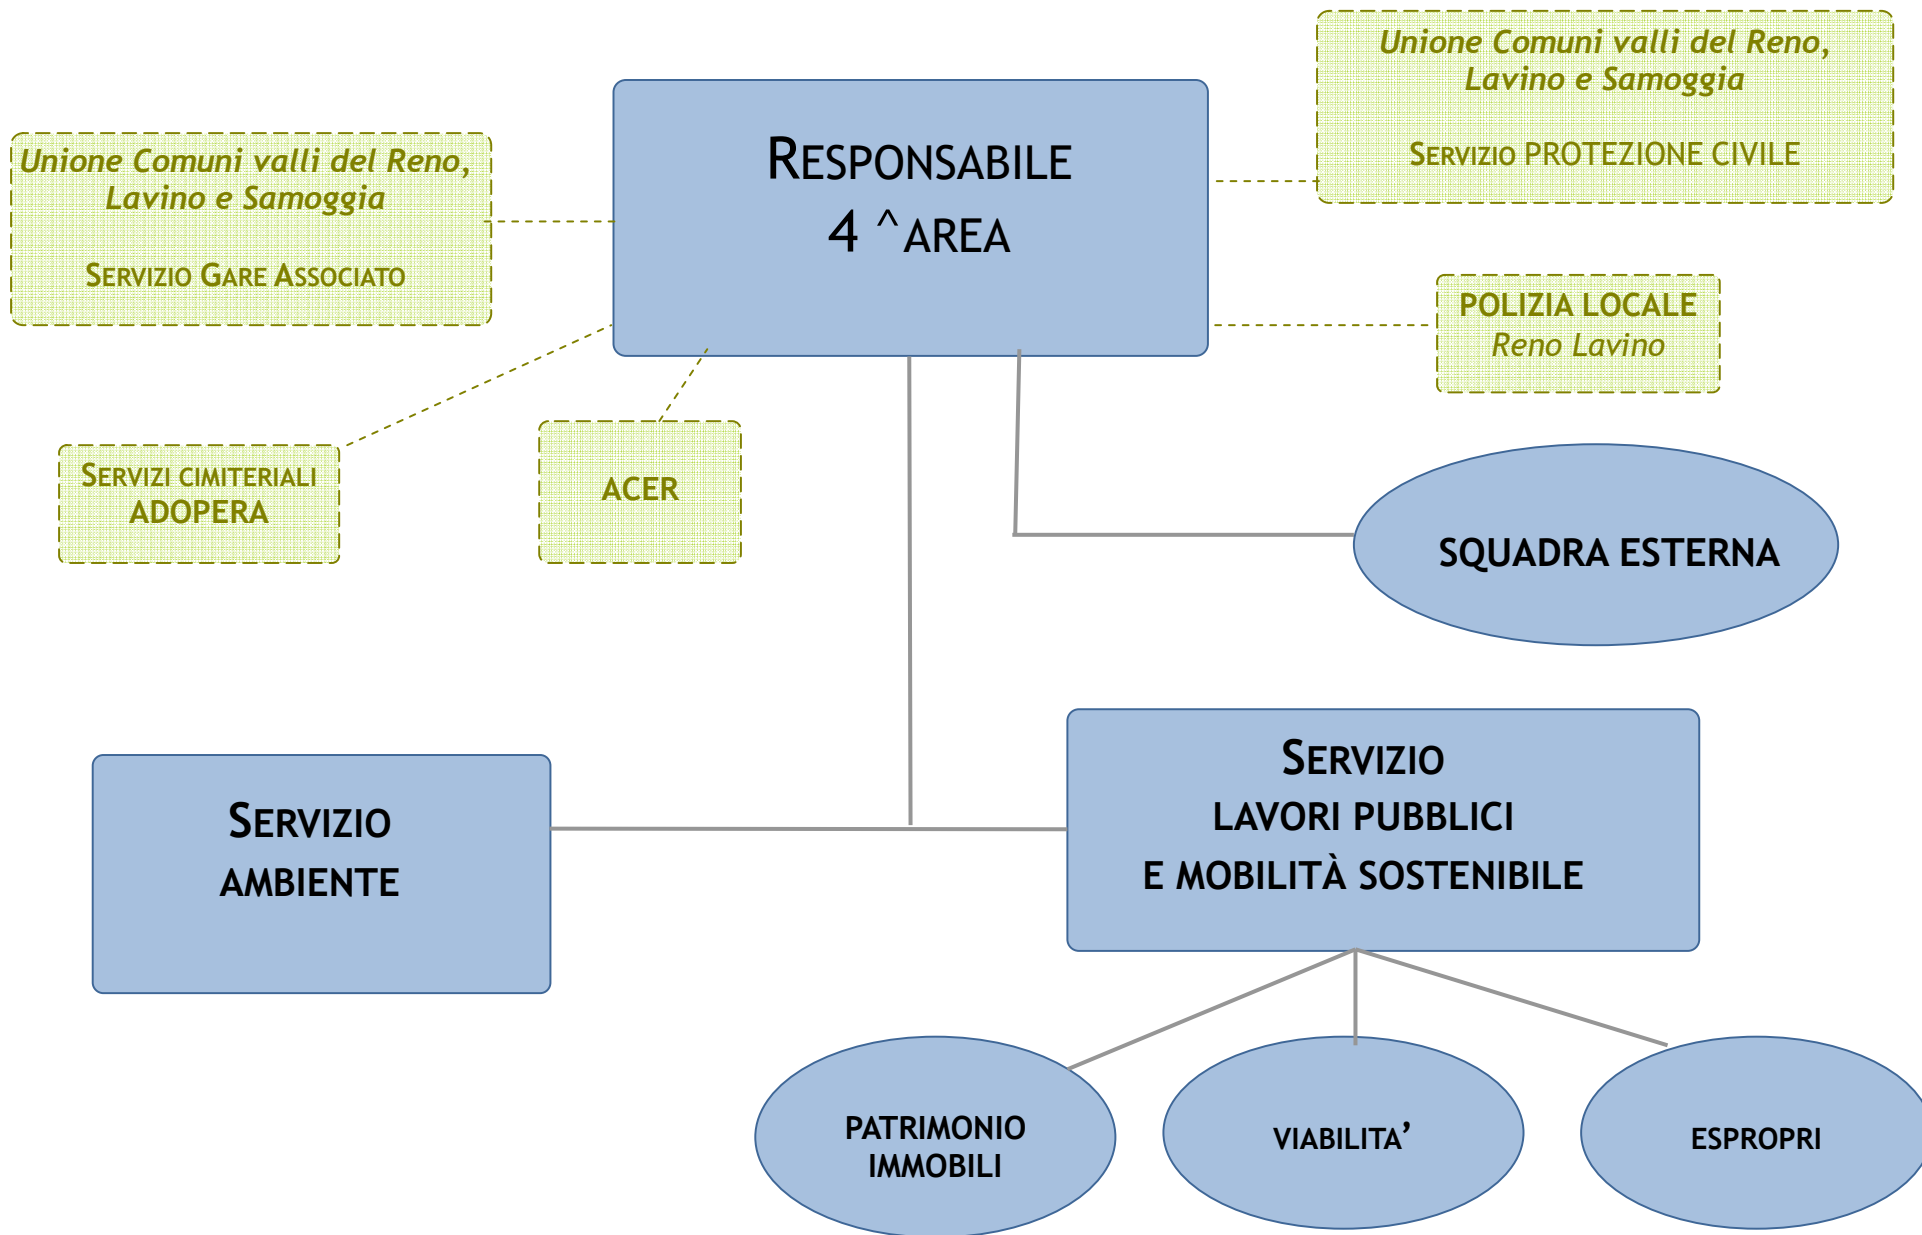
Unione Comuni valli del Reno, Lavino e Samoggia

Servizio Gare Associato

Responsabile
4 ^area

Unione Comuni valli del Reno, Lavino e Samoggia

Servizio PROTEZIONE CIVILE

POLIZIA LOCALE
Reno Lavino

Servizi cimiteriali
ADOPERA

ACER

SQUADRA ESTERNA

Servizio
AMBIENTE

Servizio
LAVORI PUBBLICI
E MOBILITÀ SOSTENIBILE

PATRIMONIO
IMMOBILI

VIABILITA'

ESPROPRI